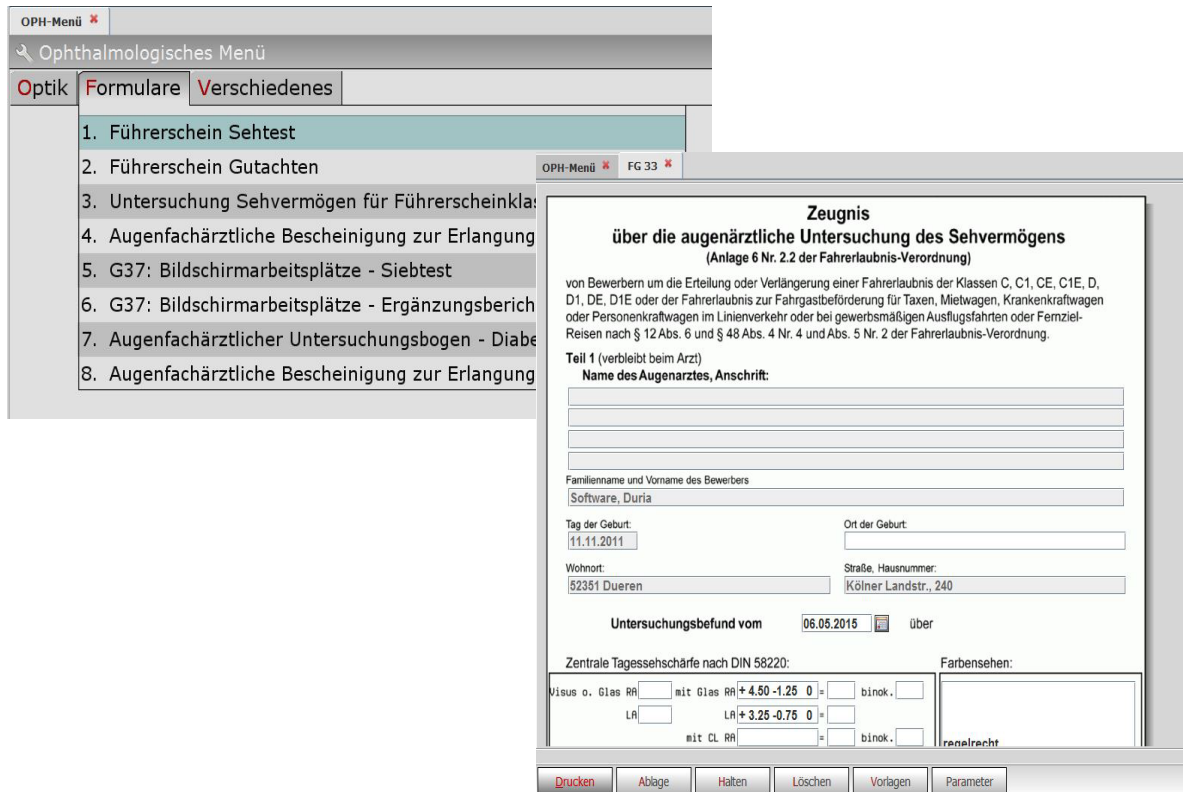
OPH-Menü ✖

Ophthalmologisches Menü

Optik | Formulare | Verschiedenes

1. Führerschein Sehtest
2. Führerschein Gutachten
3. Untersuchung Sehvermögen für Führerscheinkla
4. Augenfachärztliche Bescheinigung zur Erlangung
5. G37: Bildschirmarbeitsplätze - Siebtest
6. G37: Bildschirmarbeitsplätze - Ergänzungsberich
7. Augenfachärztlicher Untersuchungsbogen - Diabe
8. Augenfachärztliche Bescheinigung zur Erlangung

OPH-Menü ✖ FG 33 ✖

Zeugnis
über die augenärztliche Untersuchung des Sehvermögens
(Anlage 6 Nr. 2.2 der Fahrerlaubnis-Verordnung)

von Bewerbern um die Erteilung oder Verlängerung einer Fahrerlaubnis der Klassen C, C1, CE, C1E, D, D1, DE, D1E oder der Fahrerlaubnis zur Fahrgastbeförderung für Taxen, Mietwagen, Krankenkraftwagen oder Personenkraftwagen im Linienverkehr oder bei gewerbsmäßigen Ausflugsfahrten oder Fernziel-Reisen nach § 12 Abs. 6 und § 48 Abs. 4 Nr. 4 und Abs. 5 Nr. 2 der Fahrerlaubnis-Verordnung.

Teil 1 (verbleibt beim Arzt)
Name des Augenarztes, Anschrift:

Familienname und Vorname des Bewerbers
Software, Duria

Tag der Geburt:
11.11.2011

Ort der Geburt:

Wohnort:
52351 Dueren

Straße, Hausnummer:
Kölner Landstr., 240

Untersuchungsbefund vom 06.05.2015 über

Zentrale Tagessehschärfe nach DIN 58220:

Farbensehen:

Visus o. Glas RA mit Glas RA + 4.50 -1.25 0 = binok.
LA LA + 3.25 -0.75 0 =
mit CL RA = binok.

regelrecht

Drucken | Ablage | Halten | Löschen | Vorlagen | Parameter